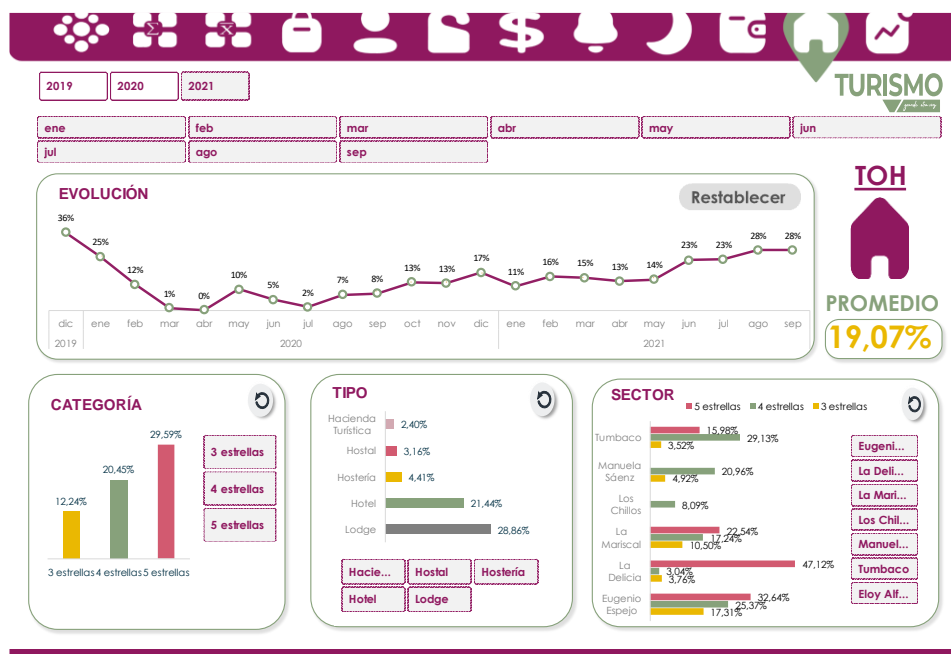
2019 2020 2021

TURISMO

ene feb mar abr may jun
jul ago sep

EVOLUCIÓN

Restablecer

36% 25% 12% 1% 0% 10% 5% 2% 7% 8% 13% 13% 17% 11% 16% 15% 13% 14% 23% 23% 28% 28%

dic ene feb mar abr may jun jul ago sep oct nov dic ene feb mar abr may jun jul ago sep
2019 2020 2021

TOH

PROMEDIO
19,07%

CATEGORÍA

12,24% 20,45% 29,59%
3 estrellas 4 estrellas 5 estrellas

3 estrellas
4 estrellas
5 estrellas

TIPO

Hacienda Turística 2,40%
Hostal 3,16%
Hostería 4,41%
Hotel 21,44%
Lodge 28,86%

Hacie... Hostal Hostería
Hotel Lodge

SECTOR

5 estrellas 4 estrellas 3 estrellas

Tumbaco 15,98% 29,13% 3,52%
Manuela Sáenz 20,96% 4,92%
Los Chillos 8,09%
La Mariscal 22,54% 17,24% 10,50%
La Delicia 47,12% 3,04% 3,76%
Eugenio Espejo 32,64% 25,37% 17,31%

Eugeni...
La Deli...
La Mari...
Los Chil...
Manuel...
Tumbaco
Eloy Alf...